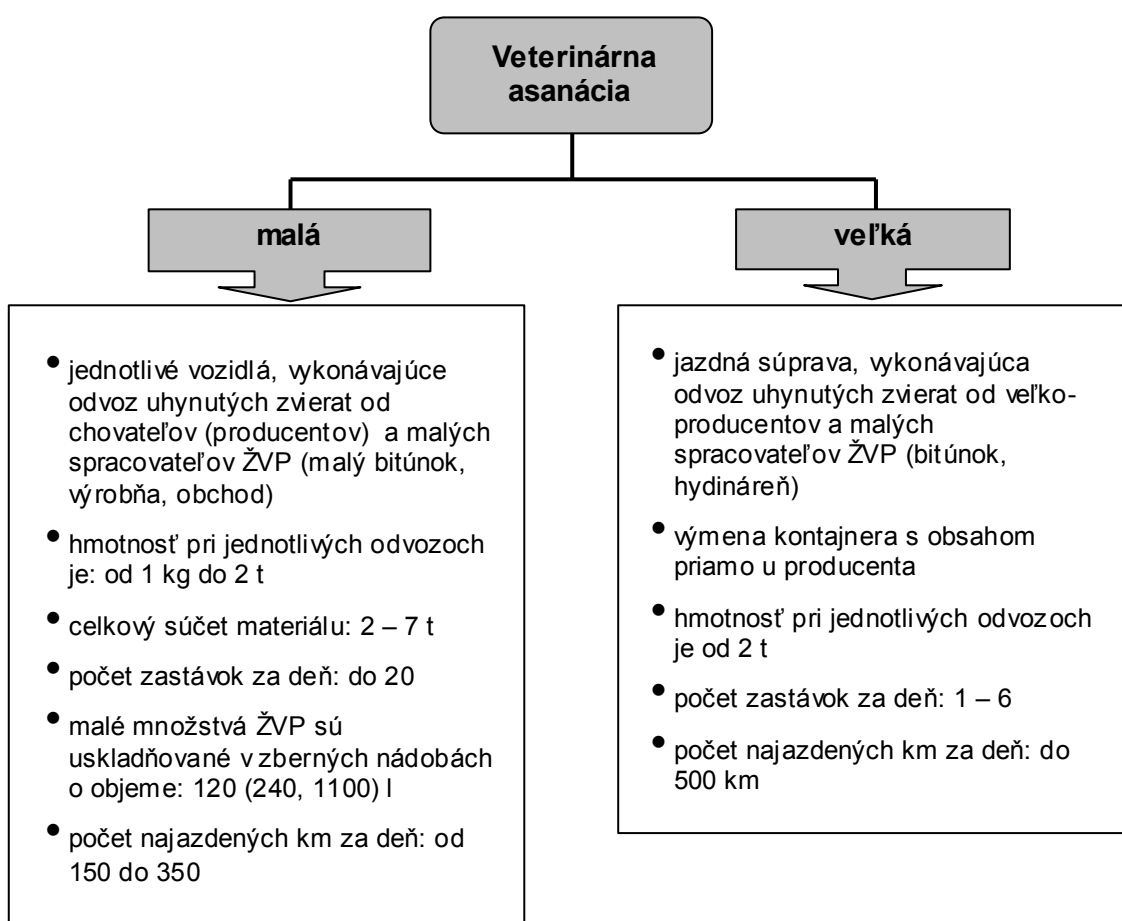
Veterinárna asanácia

malá

veľká

- jednotlivé vozidlá, vykonávajúce odvoz uhynutých zvierat od chovateľov (producentov) a malých spracovateľov ŽVP (malý bitúnok, výrobňa, obchod)
- hmotnosť pri jednotlivých odvozoch je: od 1 kg do 2 t
- celkový súčet materiálu: 2 – 7 t
- počet zastávok za deň: do 20
- malé množstvá ŽVP sú uskladňované v zberných nádobách o objeme: 120 (240, 1100) l
- počet najazdených km za deň: od 150 do 350

- jazdná súprava, vykonávajúca odvoz uhynutých zvierat od veľkoproducentov a malých spracovateľov ŽVP (bitúnok, hydináreň)
- výmena kontajnera s obsahom priamo u producenta
- hmotnosť pri jednotlivých odvozoch je od 2 t
- počet zastávok za deň: 1 – 6
- počet najazdených km za deň: do 500 km